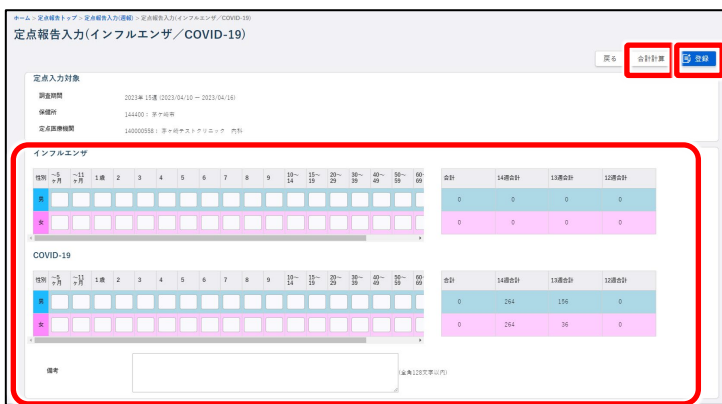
ホーム > 定点報告トップ > 定点報告入力(週報) > 定点報告入力(インフルエンザ/COVID-19)

定点報告入力(インフルエンザ／COVID-19)

戻る　合計計算　登録

定点入力対象

調査期間　2023年 15週 (2023/04/10 ― 2023/04/16)

保健所　144400：茅ヶ崎市

定点医療機関　140000556：茅ヶ崎テストクリニック　内科

インフルエンザ

| 性別 | ~5ヶ月 | ~11ヶ月 | 1歳 | 2 | 3 | 4 | 5 | 6 | 7 | 8 | 9 | 10~14 | 15~19 | 20~29 | 30~39 | 40~49 | 50~59 | 60~69 |
|---|---|---|---|---|---|---|---|---|---|---|---|---|---|---|---|---|---|---|
| 男 | | | | | | | | | | | | | | | | | | |
| 女 | | | | | | | | | | | | | | | | | | |

| 合計 | 14週合計 | 13週合計 | 12週合計 |
|---|---|---|---|
| 0 | 0 | 0 | 0 |
| 0 | 0 | 0 | 0 |

COVID-19

| 性別 | ~5ヶ月 | ~11ヶ月 | 1歳 | 2 | 3 | 4 | 5 | 6 | 7 | 8 | 9 | 10~14 | 15~19 | 20~29 | 30~39 | 40~49 | 50~59 | 60~69 |
|---|---|---|---|---|---|---|---|---|---|---|---|---|---|---|---|---|---|---|
| 男 | | | | | | | | | | | | | | | | | | |
| 女 | | | | | | | | | | | | | | | | | | |

| 合計 | 14週合計 | 13週合計 | 12週合計 |
|---|---|---|---|
| 0 | 264 | 156 | 0 |
| 0 | 264 | 36 | 0 |

備考

(全角128文字以内)